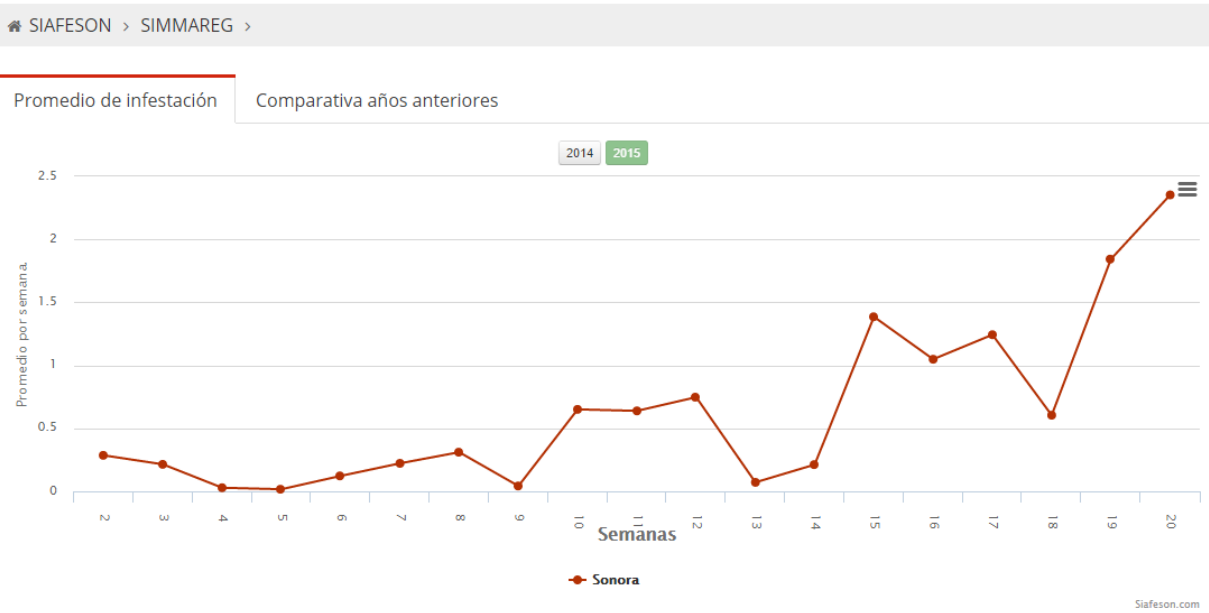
SIAFESON > SIMMAREG >

Promedio de infestación

Comparativa años anteriores

2014 2015

2.5
2
1.5
1
0.5
0

Promedio por semana.

2 3 4 5 6 7 8 9 10 11 12 13 14 15 16 17 18 19 20

Semanas

Sonora

Siafeson.com